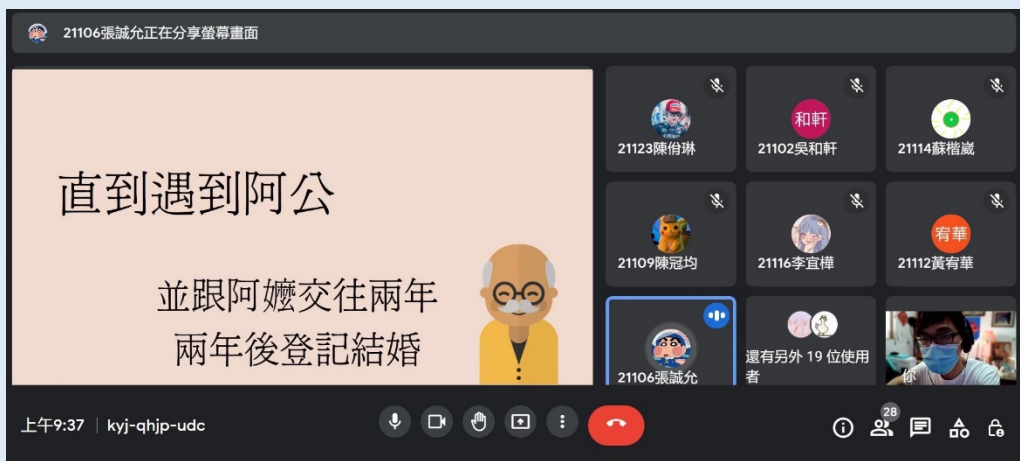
21106張誠允正在分享螢幕畫面

直到遇到阿公

並跟阿嬤交往兩年
兩年後登記結婚

21123陳佾琳
和軒
21102吳和軒
21114蘇楷崴
21109陳冠均
21116李宜樺
宥華
21112黃宥華
21106張誠允
還有另外 19 位使用者
你

上午9:37 | kyj-qhjp-udc

28